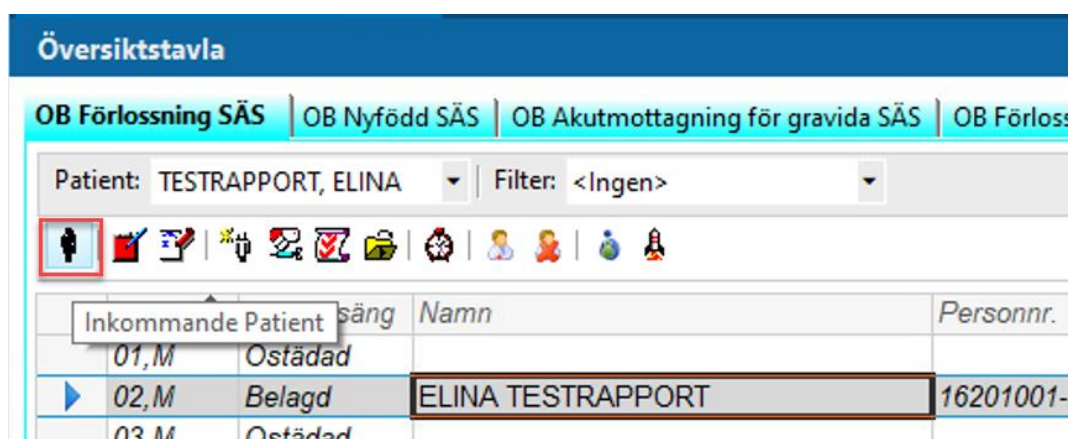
Översiktstavla

OB Förlossning SÄS | OB Nyfödd SÄS | OB Akutmottagning för gravida SÄS | OB Förlos

Patient: TESTRAPPORT, ELINA
Filter: <Ingen>

Inkommande Patient

| | säng | Namn | Personnr. |
|---|---|---|---|
| 01,M | Ostädad | | |
| 02,M | Belagd | ELINA TESTRAPPORT | 16201001- |
| 03,M | Ostädad | | |